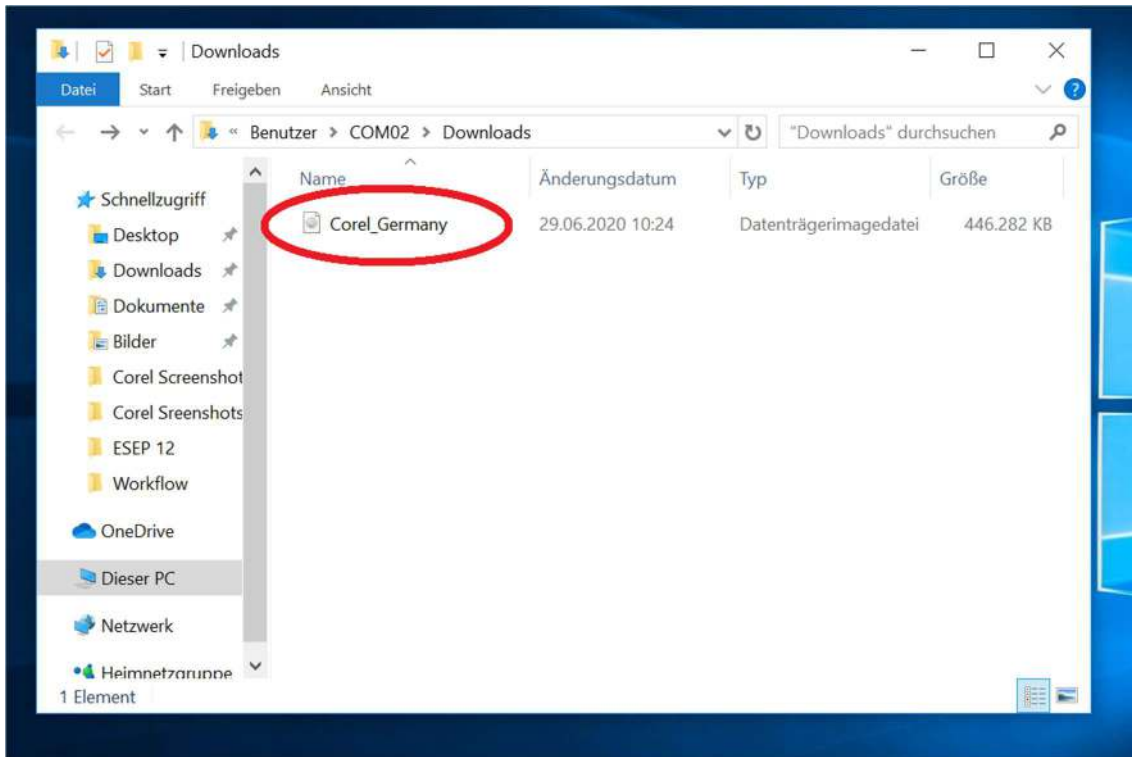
Downloads

Datei Start Freigeben Ansicht

« Benutzer > COM02 > Downloads

"Downloads" durchsuchen

Schnellzugriff
Desktop
Downloads
Dokumente
Bilder
Corel Screenshot
Corel Sreenshots
ESEP 12
Workflow
OneDrive
Dieser PC
Netzwerk
Heimnetzgruppe

| Name | Änderungsdatum | Typ | Größe |
|---|---|---|---|
| Corel_Germany | 29.06.2020 10:24 | Datenträgerimagedatei | 446.282 KB |

1 Element